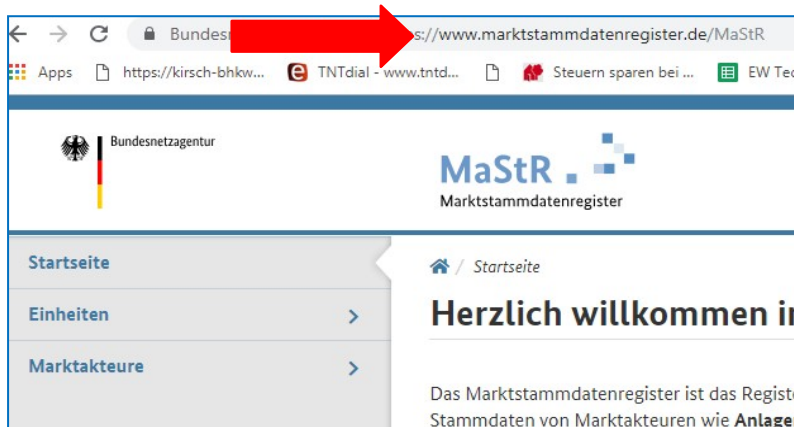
Bundesn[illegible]s://www.marktstammdatenregister.de/MaStR

Apps https://kirsch-bhkw... TNTdial - www.tntd... Steuern sparen bei ... EW Te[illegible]

Bundesnetzagentur

MaStR
Marktstammdatenregister

Startseite

Einheiten

Marktakteure

Startseite

Herzlich willkommen i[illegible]

Das Marktstammdatenregister ist das Registe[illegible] Stammdaten von Marktakteuren wie Anlage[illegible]